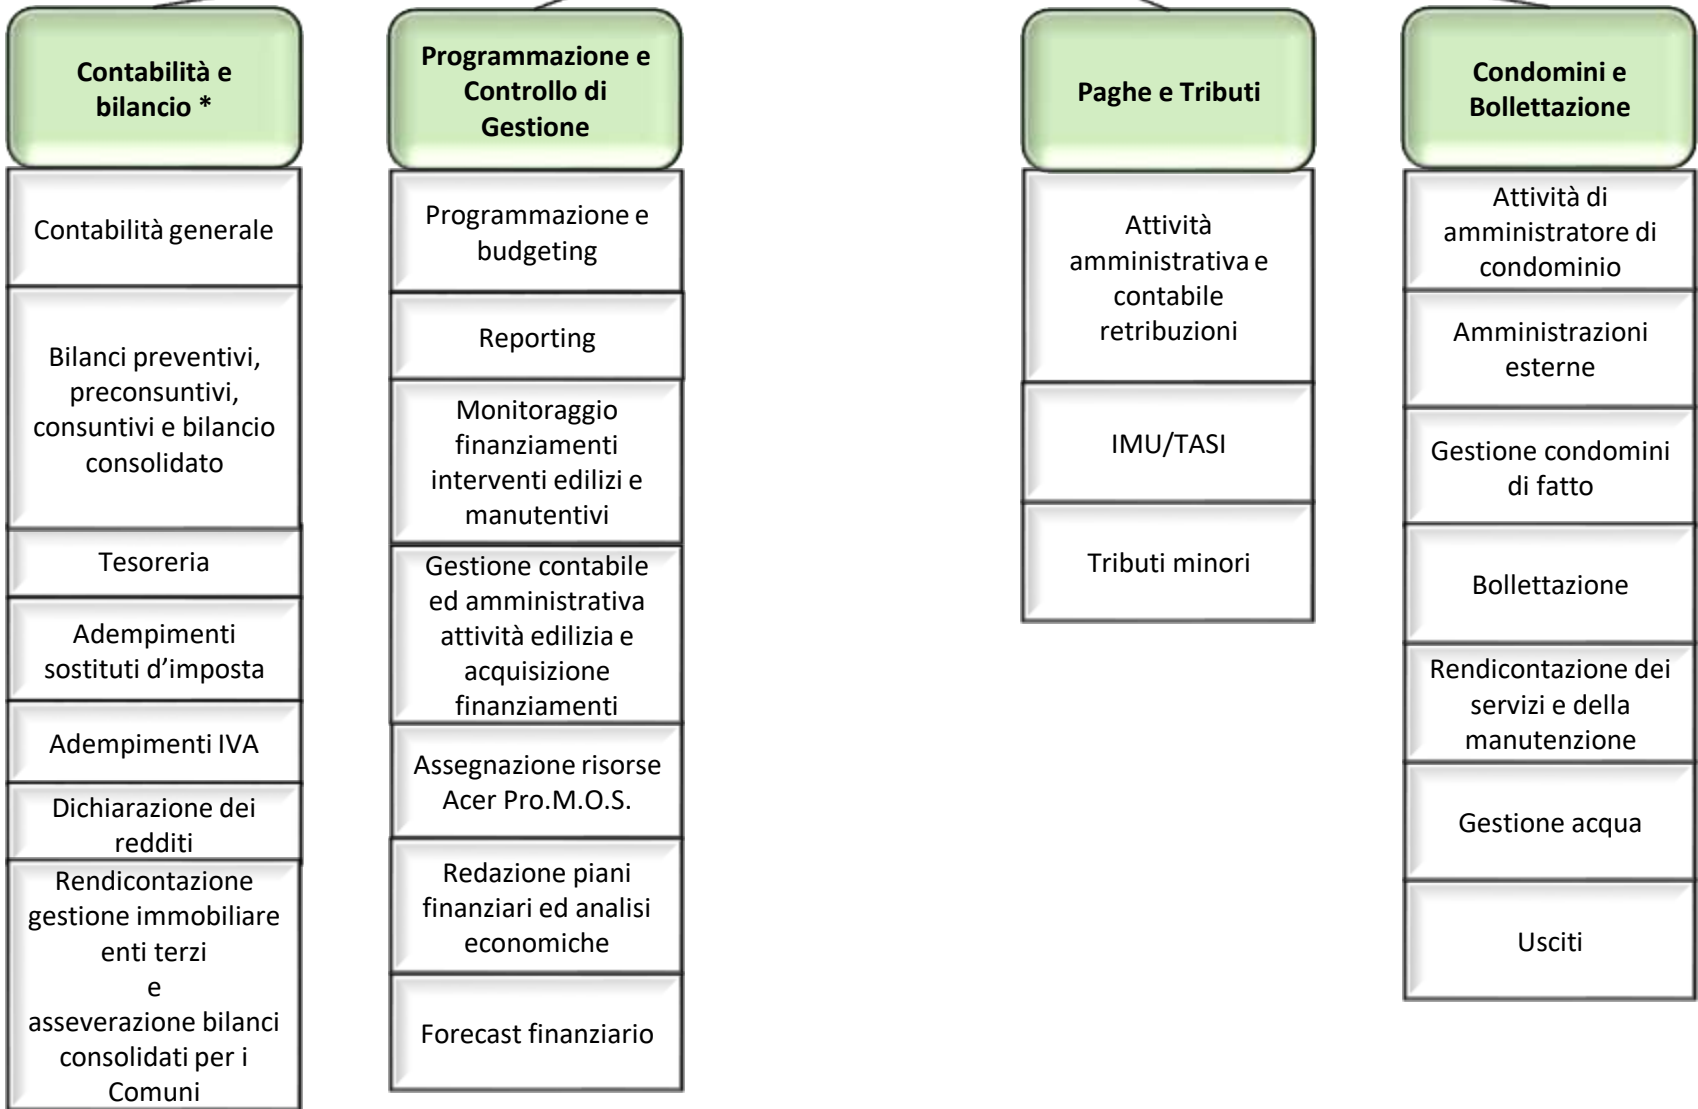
Contabilità e bilancio *

Contabilità generale

Bilanci preventivi, preconsuntivi, consuntivi e bilancio consolidato

Tesoreria

Adempimenti sostituti d'imposta

Adempimenti IVA

Dichiarazione dei redditi

Rendicontazione gestione immobiliare enti terzi
e
asseverazione bilanci consolidati per i Comuni

Programmazione e Controllo di Gestione

Programmazione e budgeting

Reporting

Monitoraggio finanziamenti interventi edilizi e manutentivi

Gestione contabile ed amministrativa attività edilizia e acquisizione finanziamenti

Assegnazione risorse Acer Pro.M.O.S.

Redazione piani finanziari ed analisi economiche

Forecast finanziario

Paghe e Tributi

Attività amministrativa e contabile retribuzioni

IMU/TASI

Tributi minori

Condomini e Bollettazione

Attività di amministratore di condominio

Amministrazioni esterne

Gestione condomini di fatto

Bollettazione

Rendicontazione dei servizi e della manutenzione

Gestione acqua

Usciti